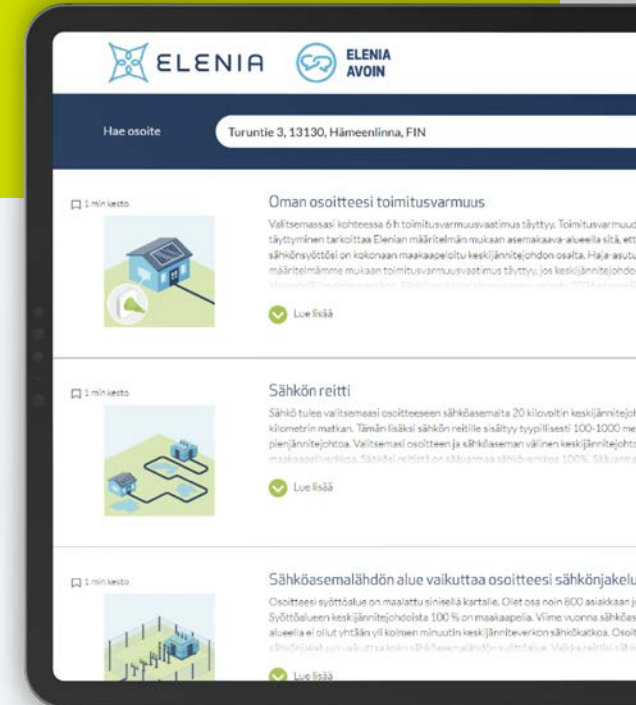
ELENIA

ELENIA AVOIN

Hae osoite

Turuntie 3, 13130, Hämeenlinna, FIN

1 min kesto

Oman osoitteesi toimitusvarmuus

Valitsemassasi kohteessa 6 h toimitusvarmuusvaatimus täyttyy. Toimitusvarmuud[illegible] täyttyminen tarkoittaa Elenian määritelmän mukaan asemakaava-alueella sitä, ett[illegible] sähkönsyöttösi on kokonaan maakaapeloitu keskijännitejohdon osalta. Haja-asutu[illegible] määritelmämme mukaan toimitusvarmuusvaatimus täyttyy, jos keskijännitejohdo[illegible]

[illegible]

Lue lisää

1 min kesto

Sähkön reitti

Sähkö tulee valitsemaasi osoitteeseen sähköasemalta 20 kilovoltin keskijännitejoh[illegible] kilometrin matkan. Tämän lisäksi sähkön reitille sisältyy tyypillisesti 100-1000 me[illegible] pienjännitejohtoa. Valitsemasi osoitteen ja sähköaseman välinen keskijännitejohto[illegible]

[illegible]

Lue lisää

1 min kesto

Sähköasemalähdön alue vaikuttaa osoitteesi sähkönjakelu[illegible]

Osoitteesi syöttöalue on maalattu sinisellä kartalle. Olet osa noin 800 asiakkaan j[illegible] Syöttöalueen keskijännitejohdoista 100 % on maakaapelia. Viime vuonna sähköas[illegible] alueella ei ollut yhtään yli kolmen minuutin keskijänniteverkon sähkökatkoa. Osoit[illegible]

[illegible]

Lue lisää